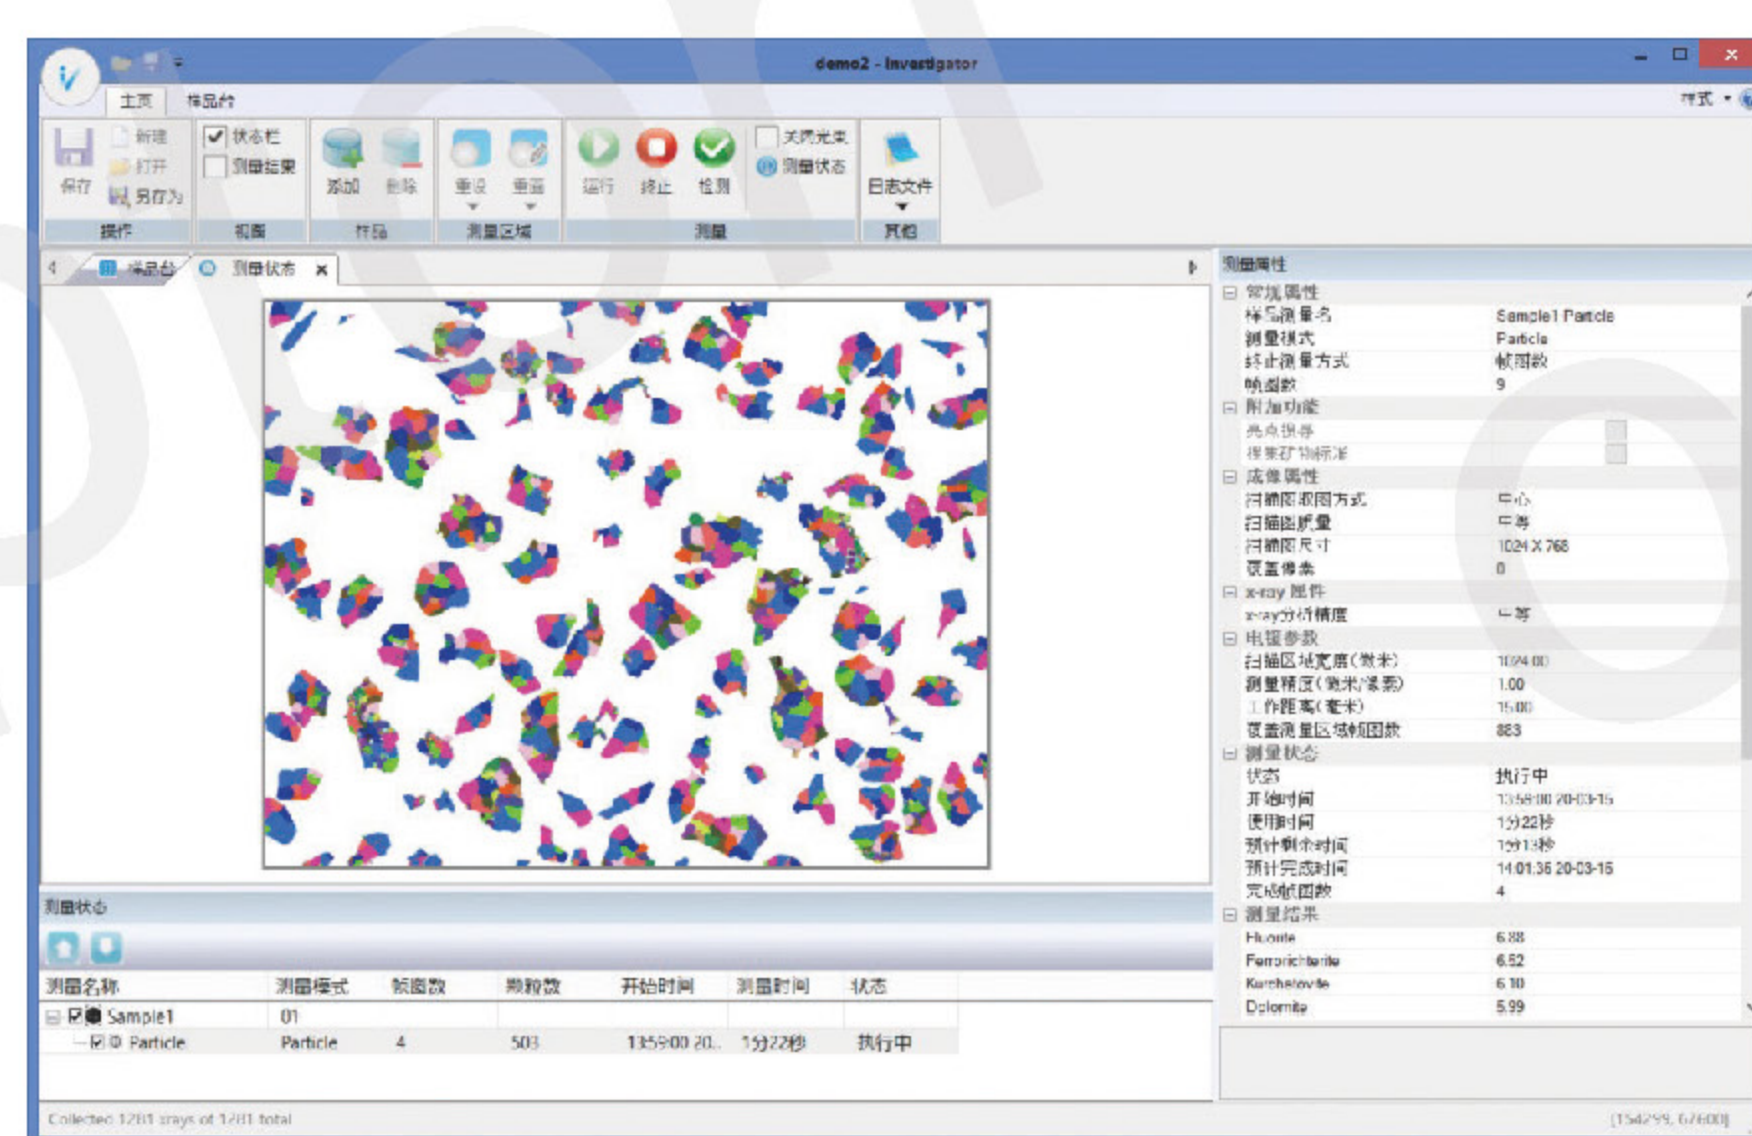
demo2 - Investigator

主页 样品台

样式

保存 新建 打开 另存为
操作

状态栏 测量结果
视图

添加 删除
样品

重设 重置
测量区域

运行 终止 检测 关闭光束 测量状态
测量

日志文件
其他

样品台 测量状态

测量属性

常规属性
样品测量名 Sample1 Particle
测量模式 Particle
终止测量方式 帧图数
帧图数 9
附加功能
亮点搜寻
搜索矿物标准
成像属性
扫描图取图方式 中心
扫描图质量 中等
扫描图尺寸 1024 X 768
覆盖像素 0
x-ray 属性
x-ray分析精度 中等
电镜参数
扫描区域宽度(微米) 1024.00
测量精度(微米/像素) 1.00
工作距离(毫米) 15.00
覆盖测量区域帧图数 883
测量状态
状态 执行中
开始时间 13:58:00 20-03-15
使用时间 1分22秒
预计剩余时间 1分13秒
预计完成时间 14:01:36 20-03-15
完成帧图数 4
测量结果
Fluorite 6.88
Ferrorichterite 6.52
Kurchatovite 6.10
Dolomite 5.99

测量状态

| 测量名称 | 测量模式 | 帧图数 | 颗粒数 | 开始时间 | 测量时间 | 状态 |
|---|---|---|---|---|---|---|
| Sample1 | 01 | | | | | |
| Particle | Particle | 4 | 503 | 13:59:00 20... | 1分22秒 | 执行中 |

Collected 1281 xrays of 1281 total

[154299, 67600]